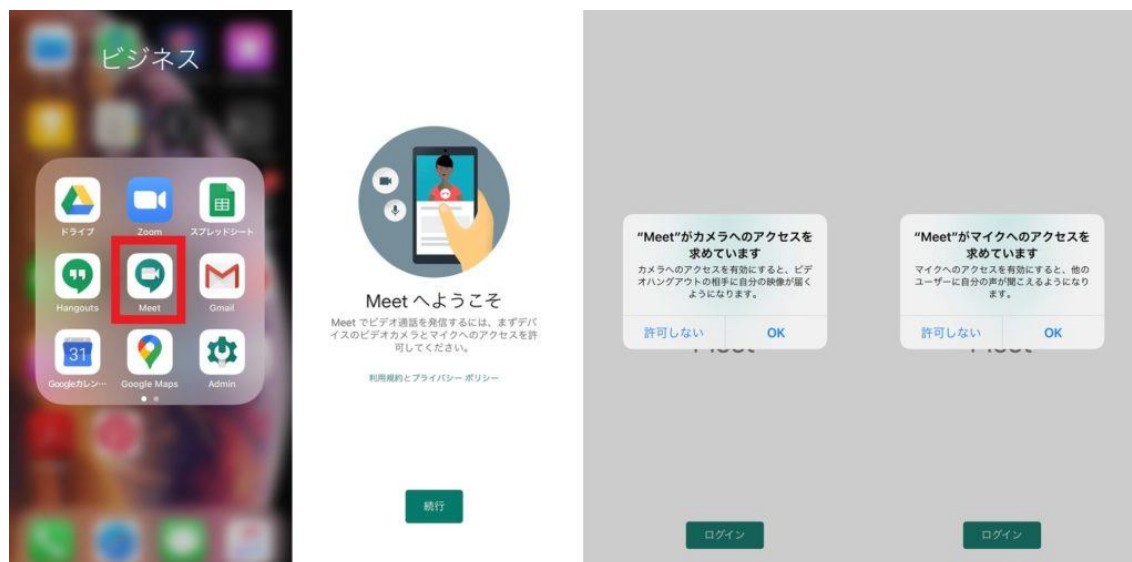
ビジネス

ドライブ
Zoom
スプレッドシート
Hangouts
Meet
Gmail
31
Googleカレン…
Google Maps
Admin

Meet へようこそ

Meet でビデオ通話を発信するには、まずデバイスのビデオカメラとマイクへのアクセスを許可してください。

利用規約とプライバシー ポリシー

続行

"Meet"がカメラへのアクセスを求めています

カメラへのアクセスを有効にすると、ビデオハングアウトの相手に自分の映像が届くようになります。

許可しない
OK

ログイン

"Meet"がマイクへのアクセスを求めています

マイクへのアクセスを有効にすると、他のユーザーに自分の声が聞こえるようになります。

許可しない
OK

ログイン